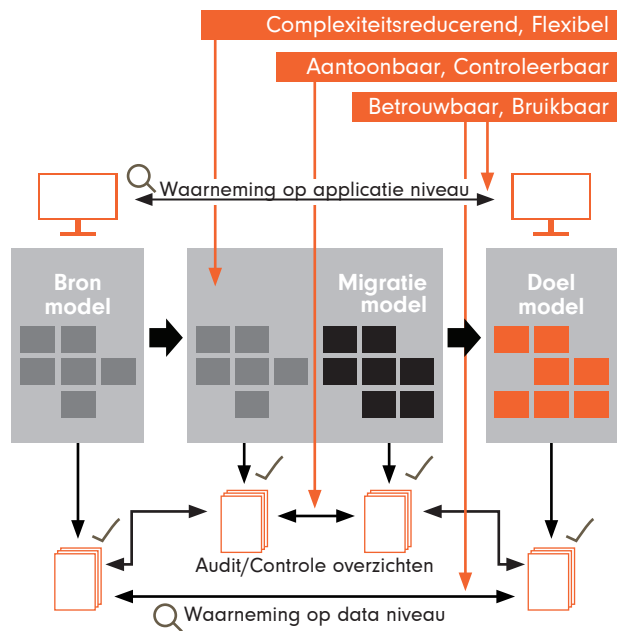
Complexiteitsreducerend, Flexibel

Aantoonbaar, Controleerbaar

Betrouwbaar, Bruikbaar

Waarneming op applicatie niveau

Bron model

Migratie model

Doel model

Audit/Controle overzichten

Waarneming op data niveau